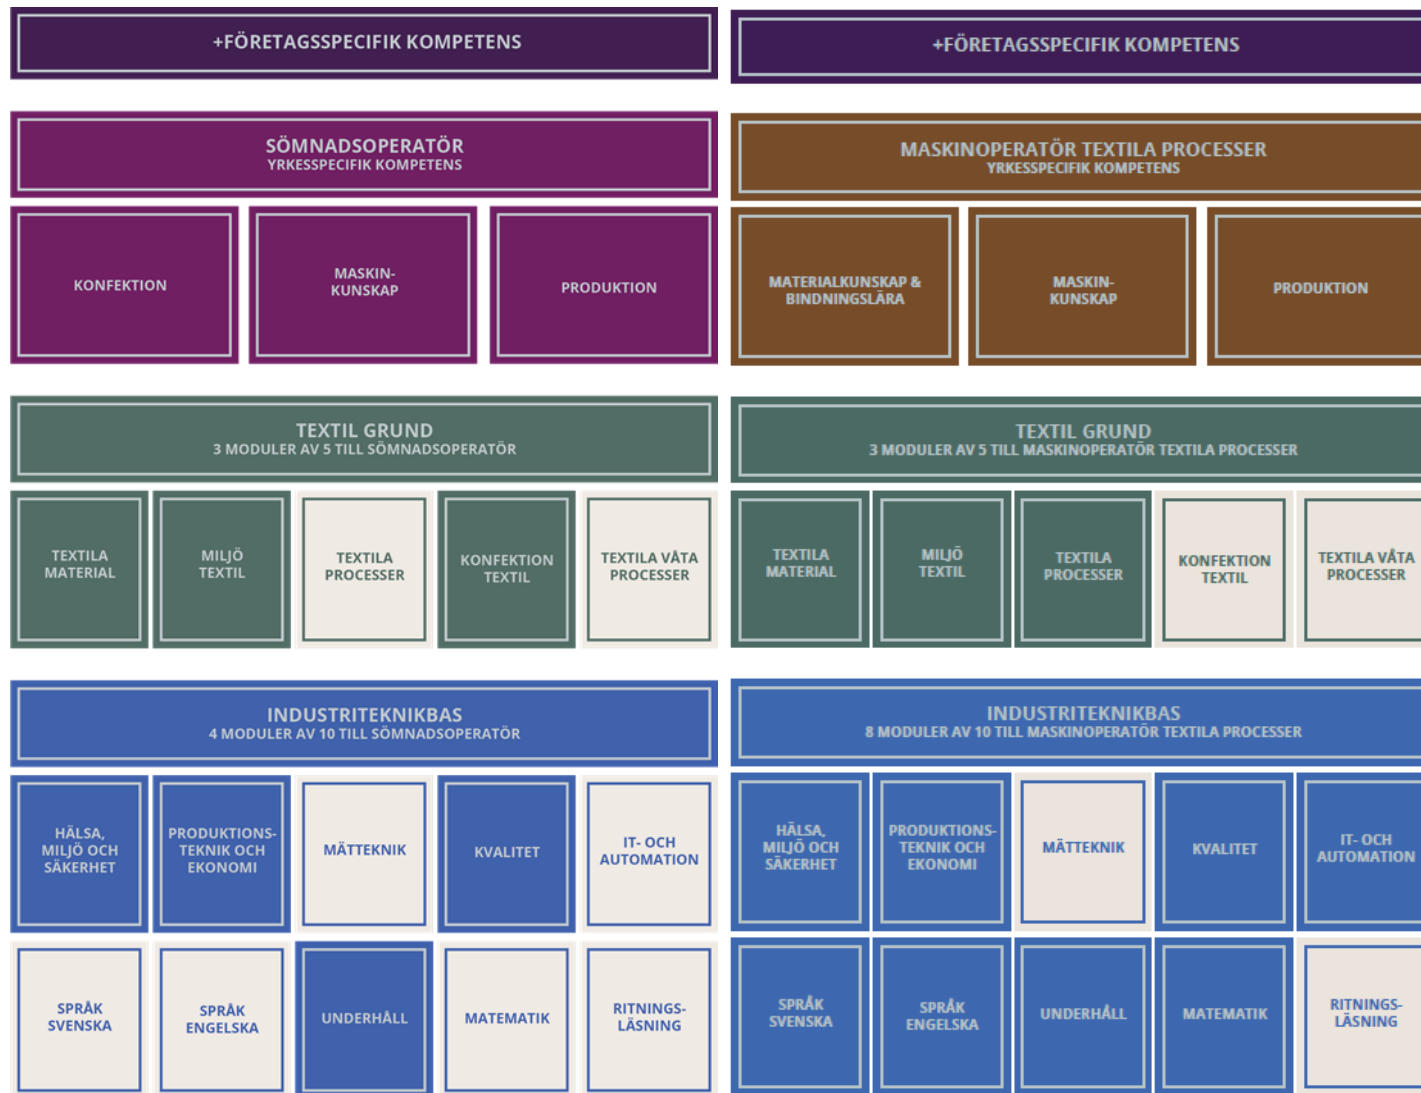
+FÖRETAGSSPECIFIK KOMPETENS

SÖMNADSOPERATÖR
YRKESSPECIFIK KOMPETENS

KONFEKTION

MASKINKUNSKAP

PRODUKTION

TEXTIL GRUND
3 MODULER AV 5 TILL SÖMNADSOPERATÖR

TEXTILA MATERIAL

MILJÖ TEXTIL

TEXTILA PROCESSER

KONFEKTION TEXTIL

TEXTILA VÅTA PROCESSER

INDUSTRITEKNIKBAS
4 MODULER AV 10 TILL SÖMNADSOPERATÖR

HÄLSA, MILJÖ OCH SÄKERHET

PRODUKTIONSTEKNIK OCH EKONOMI

MÄTTEKNIK

KVALITET

IT- OCH AUTOMATION

SPRÅK SVENSKA

SPRÅK ENGELSKA

UNDERHÅLL

MATEMATIK

RITNINGSLÄSNING

+FÖRETAGSSPECIFIK KOMPETENS

MASKINOPERATÖR TEXTILA PROCESSER
YRKESSPECIFIK KOMPETENS

MATERIALKUNSKAP & BINDNINGSLÄRA

MASKINKUNSKAP

PRODUKTION

TEXTIL GRUND
3 MODULER AV 5 TILL MASKINOPERATÖR TEXTILA PROCESSER

TEXTILA MATERIAL

MILJÖ TEXTIL

TEXTILA PROCESSER

KONFEKTION TEXTIL

TEXTILA VÅTA PROCESSER

INDUSTRITEKNIKBAS
8 MODULER AV 10 TILL MASKINOPERATÖR TEXTILA PROCESSER

HÄLSA, MILJÖ OCH SÄKERHET

PRODUKTIONSTEKNIK OCH EKONOMI

MÄTTEKNIK

KVALITET

IT- OCH AUTOMATION

SPRÅK SVENSKA

SPRÅK ENGELSKA

UNDERHÅLL

MATEMATIK

RITNINGSLÄSNING